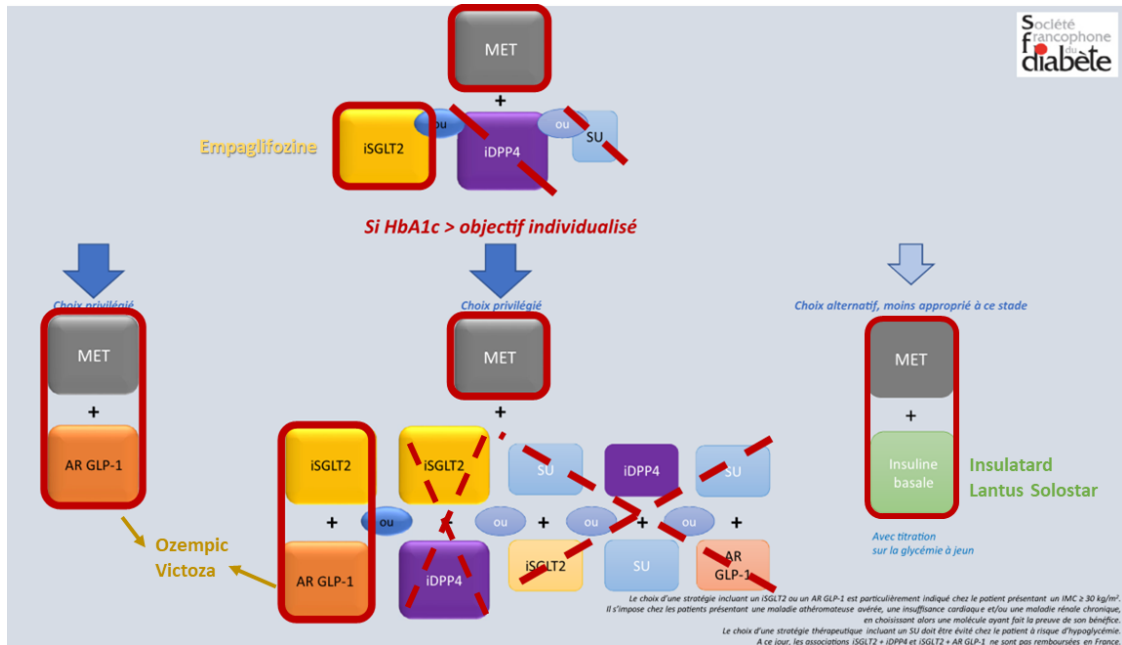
Société francophone du diabète

MET

+

Empaglifozine

iSGLT2

ou

iDPP4

ou

SU

Si HbA1c > objectif individualisé

Choix privilégié

MET

+

AR GLP-1

Ozempic
Victoza

Choix privilégié

MET

+

iSGLT2

+

AR GLP-1

iSGLT2

+

iDPP4

ou

SU

+

iSGLT2

ou

iDPP4

+

SU

ou

SU

+

AR GLP-1

Choix alternatif, moins approprié à ce stade

MET

+

Insuline basale

Insulatard
Lantus Solostar

Avec titration sur la glycémie à jeun

Le choix d'une stratégie incluant un iSGLT2 ou un AR GLP-1 est particulièrement indiqué chez le patient présentant un IMC ≥ 30 kg/m².
Il s'impose chez les patients présentant une maladie athéromateuse avérée, une insuffisance cardiaque et/ou une maladie rénale chronique, en choisissant alors une molécule ayant fait la preuve de son bénéfice.
Le choix d'une stratégie thérapeutique incluant un SU doit être évité chez le patient à risque d'hypoglycémie.
A ce jour, les associations iSGLT2 + iDPP4 et iSGLT2 + AR GLP-1 ne sont pas remboursées en France.